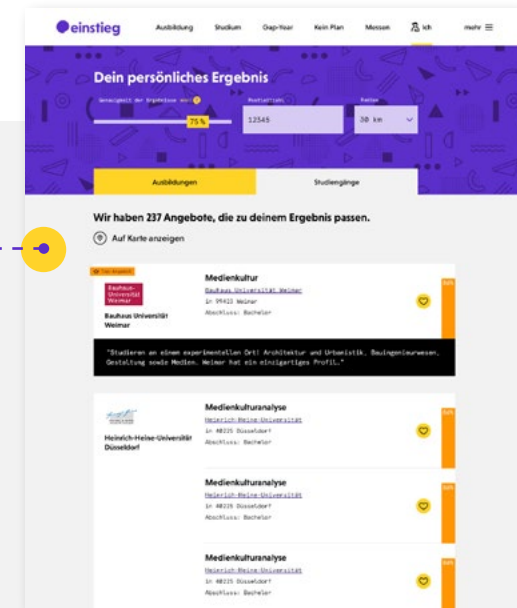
einstieg

Ausbildung Studium Gap-Year Kein Plan Messen Ich mehr

Dein persönliches Ergebnis

Genauigkeit der Ergebnisse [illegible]

75 %

Postleitzahl

12345

Radius

30 km

Ausbildungen

Studiengänge

Wir haben 237 Angebote, die zu deinem Ergebnis passen.

Auf Karte anzeigen

Top Angebot

Bauhaus-Universität Weimar

Bauhaus Universität Weimar

Medienkultur

Bauhaus Universität Weimar

in 99423 Weimar

Abschluss: Bachelor

"Studieren an einem experimentellen Ort! Architektur und Urbanistik, Bauingenieurwesen, Gestaltung sowie Medien. Weimar hat ein einzigartiges Profil."

Heinrich-Heine-Universität Düsseldorf

Medienkulturanalyse

Heinrich-Heine-Universität

in 40225 Düsseldorf

Abschluss: Bachelor

Medienkulturanalyse

Heinrich-Heine-Universität

in 40225 Düsseldorf

Abschluss: Bachelor

Medienkulturanalyse

Heinrich-Heine-Universität

in 40225 Düsseldorf

Abschluss: Bachelor